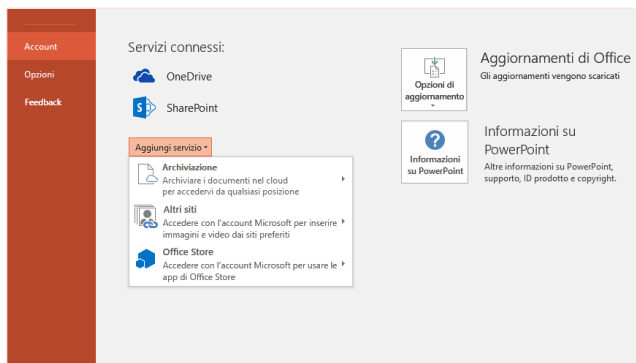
Account
Opzioni
Feedback

Servizi connessi:

OneDrive

SharePoint

Aggiungi servizio

Archiviazione
Archiviare i documenti nel cloud per accedervi da qualsiasi posizione

Altri siti
Accedere con l'account Microsoft per inserire immagini e video dai siti preferiti

Office Store
Accedere con l'account Microsoft per usare le app di Office Store

Opzioni di aggiornamento

Aggiornamenti di Office
Gli aggiornamenti vengono scaricati

Informazioni su PowerPoint

Informazioni su PowerPoint
Altre informazioni su PowerPoint, supporto, ID prodotto e copyright.